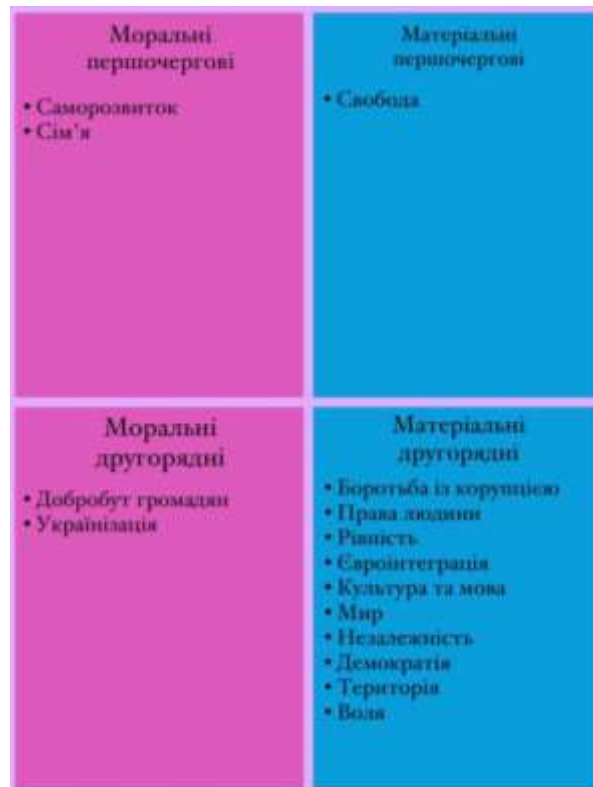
Моральні першочергові

• Саморозвиток
• Сім'я

Матеріальні першочергові

• Свобода

Моральні другорядні

• Добробут громадян
• Українізація

Матеріальні другорядні

• Боротьба із корупцією
• Права людини
• Рівність
• Євроінтеграція
• Культура та мова
• Мир
• Незалежність
• Демократія
• Територія
• Воля